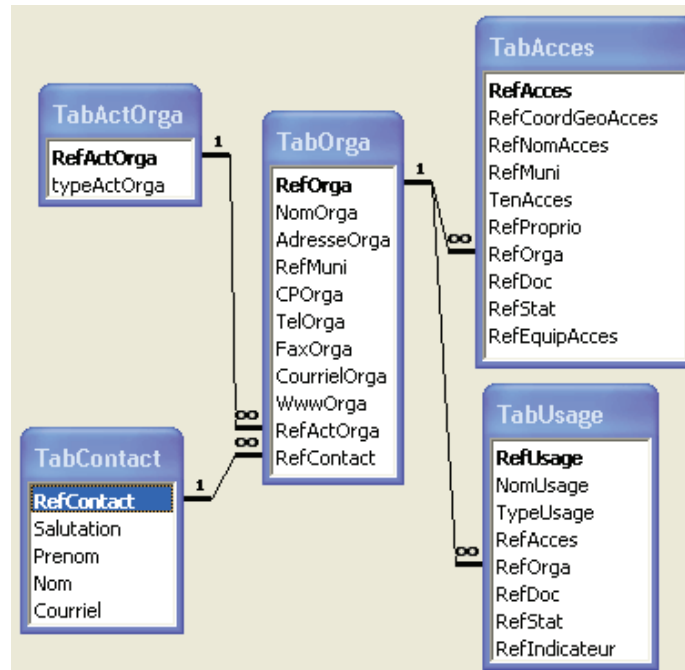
TabActOrga
RefActOrga
typeActOrga

TabOrga
RefOrga
NomOrga
AdresseOrga
RefMuni
CPOrga
TelOrga
FaxOrga
CourrielOrga
WwwOrga
RefActOrga
RefContact

TabAcces
RefAcces
RefCoordGeoAcces
RefNomAcces
RefMuni
TenAcces
RefProprio
RefOrga
RefDoc
RefStat
RefEquipAcces

TabContact
RefContact
Salutation
Prenom
Nom
Courriel

TabUsage
RefUsage
NomUsage
TypeUsage
RefAcces
RefOrga
RefDoc
RefStat
RefIndicateur

1
1
1
∞
∞
∞
∞